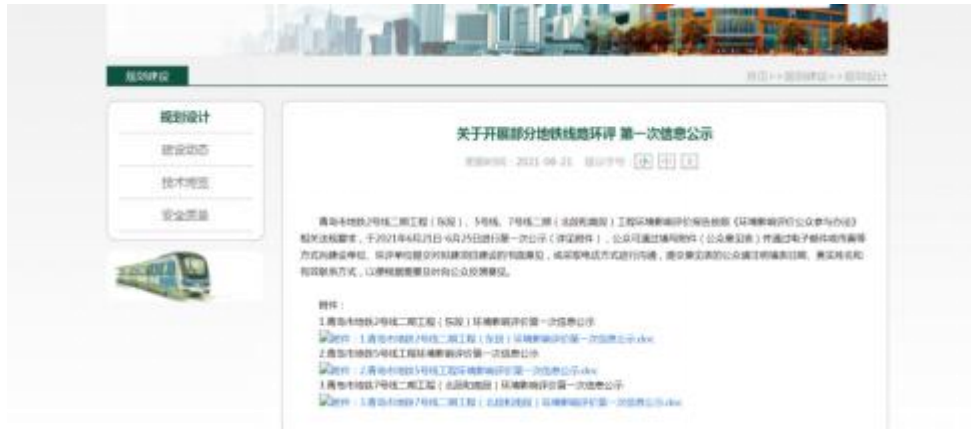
规划建设

首页 > > 规划建设 > > 规划设计

规划设计

建设动态

技术规范

安全质量

关于开展部分地铁线路环评 第一次信息公示

更新时间：2021-06-21 　显示字号

青岛市地铁2号线二期工程（东段）、5号线、7号线二期（北段和南段）工程环境影响评价报告按照《环境影响评价公众参与办法》相关法规要求，于2021年6月21日-6月25日进行第一次公示（详见附件），公众可通过填写附件（公众意见表）并通过电子邮件或传真等方式向建设单位、环评单位提交对拟建项目建设的书面意见，或采取电话方式进行沟通，提交意见表的公众请注明姓名日期，落实姓名和有效联系方式，以便相关部门及时向公众反馈意见。

附件：
1.青岛市地铁2号线二期工程（东段）环境影响评价第一次信息公示
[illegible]附件：1.青岛市地铁2号线二期工程（东段）环境影响评价第一次信息公示.doc
2.青岛市地铁5号线工程环境影响评价第一次信息公示
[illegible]附件：2.青岛市地铁5号线工程环境影响评价第一次信息公示.doc
3.青岛市地铁7号线二期工程（北段和南段）环境影响评价第一次信息公示
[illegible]附件：3.青岛市地铁7号线二期工程（北段和南段）环境影响评价第一次信息公示.doc